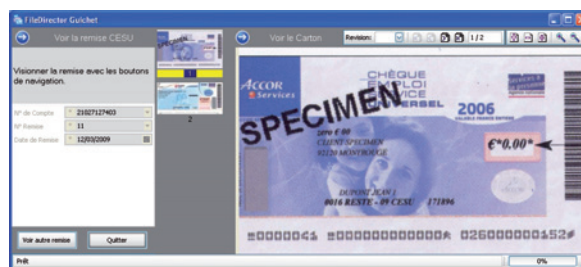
FileDirecter Guichet

Voir la remise CESU

Visionner la remise avec les boutons de navigation.

N° de Compte 21027127403
N° Remise 11
Date de Remise 12/03/2009

2

Voir autre remise
Quitter

Voir le Carton
Revision:
1/2

ACCOR Services
CHÈQUE EMPLOI SERVICE UNIVERSEL
2006
SPECIMEN
Zero € 00
CLIENT SPECIMEN
92120 MONTROUGE
€*0.00*
DUPONT JEAN J
0016 RESTE - 09 CESU 171896

Prêt
0%